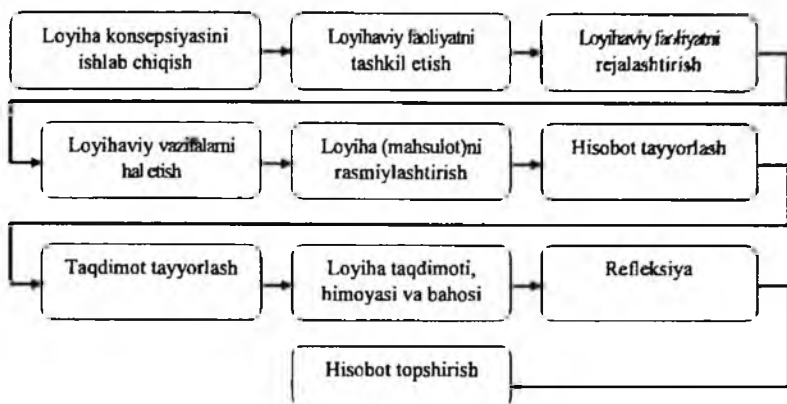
Loyiha konsepsiyasini ishlab chiqish

Loyihaviy faoliyatni tashkil etish

Loyihaviy faoliyatni rejalashtirish

Loyihaviy vazifalarni hal etish

Loyiha (mahsulot)ni rasmiylashtirish

Hisobot tayyorlash

Taqdimot tayyorlash

Loyiha taqdimoti, himoyasi va bahosi

Refleksiya

Hisobot topshirish